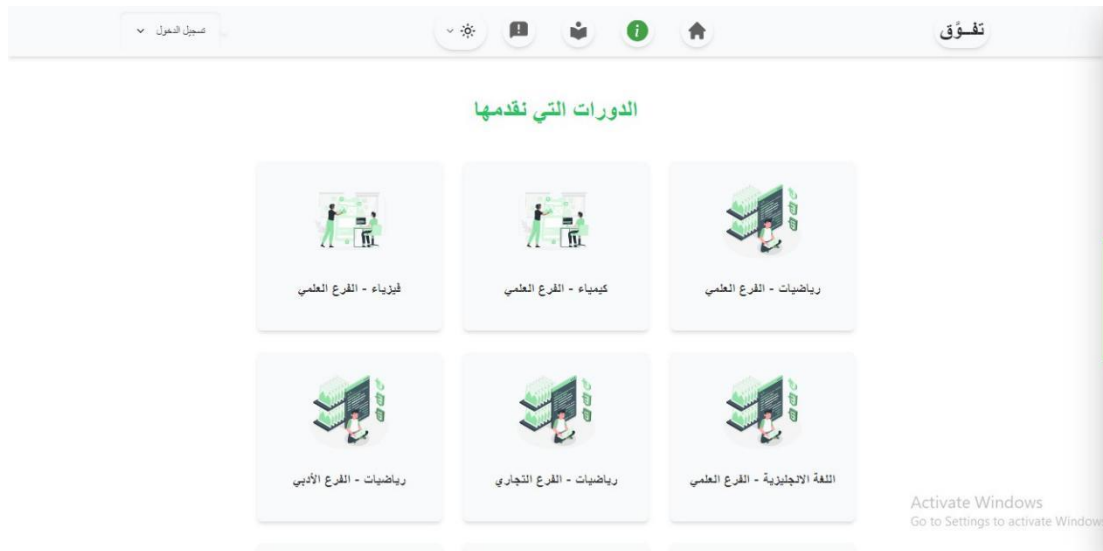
تفـوّق

تسجيل الدخول

الدورات التي نقدمها

رياضيات - الفرع العلمي

كيمياء - الفرع العلمي

فيزياء - الفرع العلمي

اللغة الانجليزية - الفرع العلمي

رياضيات - الفرع التجاري

رياضيات - الفرع الأدبي

Activate Windows
Go to Settings to activate Window